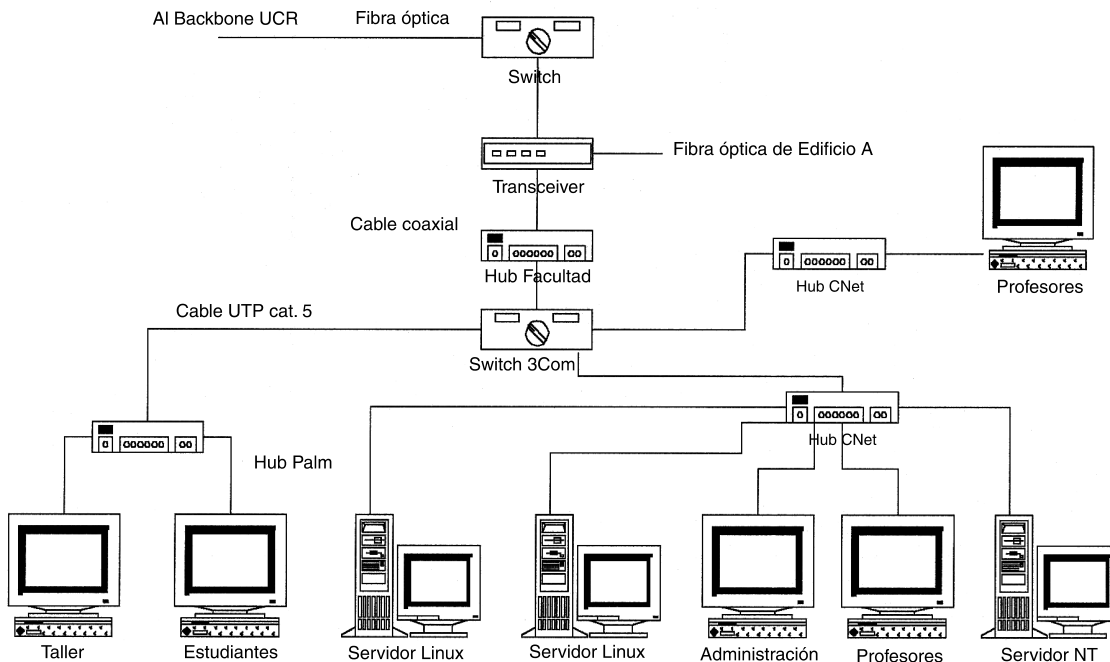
Al Backbone UCR

Fibra óptica

Switch

Fibra óptica de Edificio A

Transceiver

Cable coaxial

Hub Facultad

Hub CNet

Profesores

Cable UTP cat. 5

Switch 3Com

Hub CNet

Hub Palm

Taller

Estudiantes

Servidor Linux

Servidor Linux

Administración

Profesores

Servidor NT